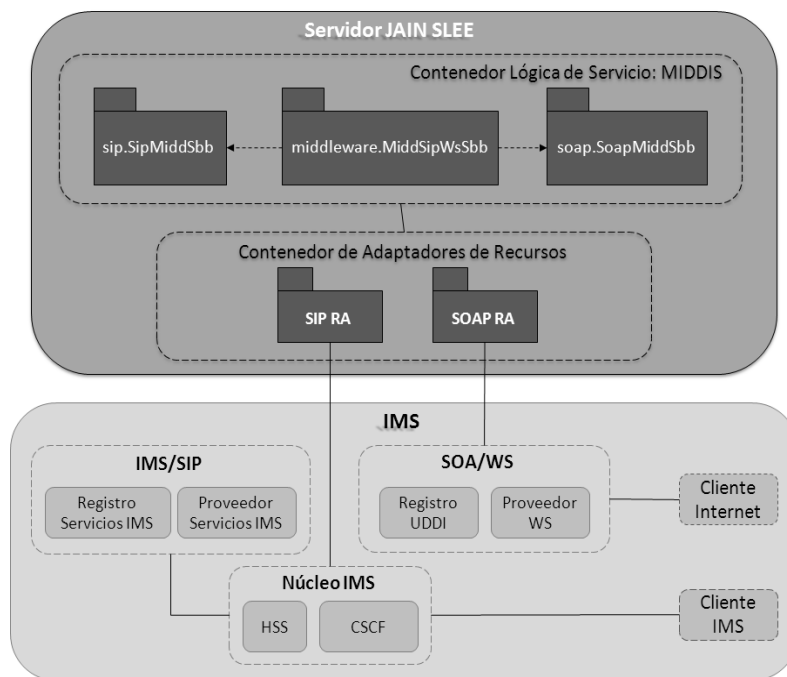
Servidor JAIN SLEE

Contenedor Lógica de Servicio: MIDDIS

sip.SipMiddSbb

middleware.MiddSipWsSbb

soap.SoapMiddSbb

Contenedor de Adaptadores de Recursos

SIP RA

SOAP RA

IMS

IMS/SIP

Registro Servicios IMS

Proveedor Servicios IMS

SOA/WS

Registro UDDI

Proveedor WS

Cliente Internet

Núcleo IMS

HSS

CSCF

Cliente IMS